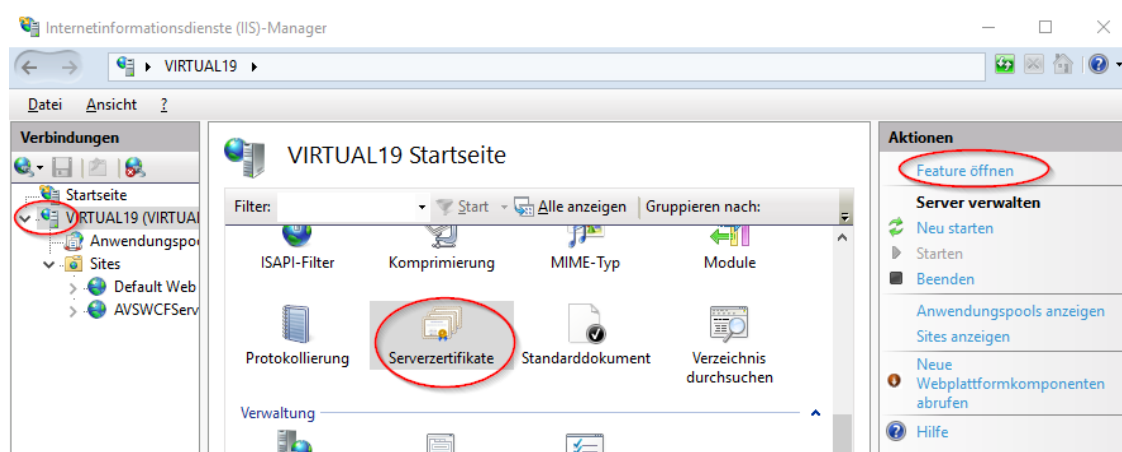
Internetinformationsdienste (IIS)-Manager

VIRTUAL19 ▸

Datei Ansicht ?

Verbindungen

Startseite
VIRTUAL19 (VIRTUAL
Anwendungspo
Sites
Default Web
AVSWCFServ

VIRTUAL19 Startseite

Filter: Start Alle anzeigen Gruppieren nach:

ISAPI-Filter
Komprimierung
MIME-Typ
Module
Protokollierung
Serverzertifikate
Standarddokument
Verzeichnis durchsuchen

Verwaltung

Aktionen

Feature öffnen

Server verwalten
Neu starten
Starten
Beenden
Anwendungspools anzeigen
Sites anzeigen
Neue Webplattformkomponenten abrufen
Hilfe